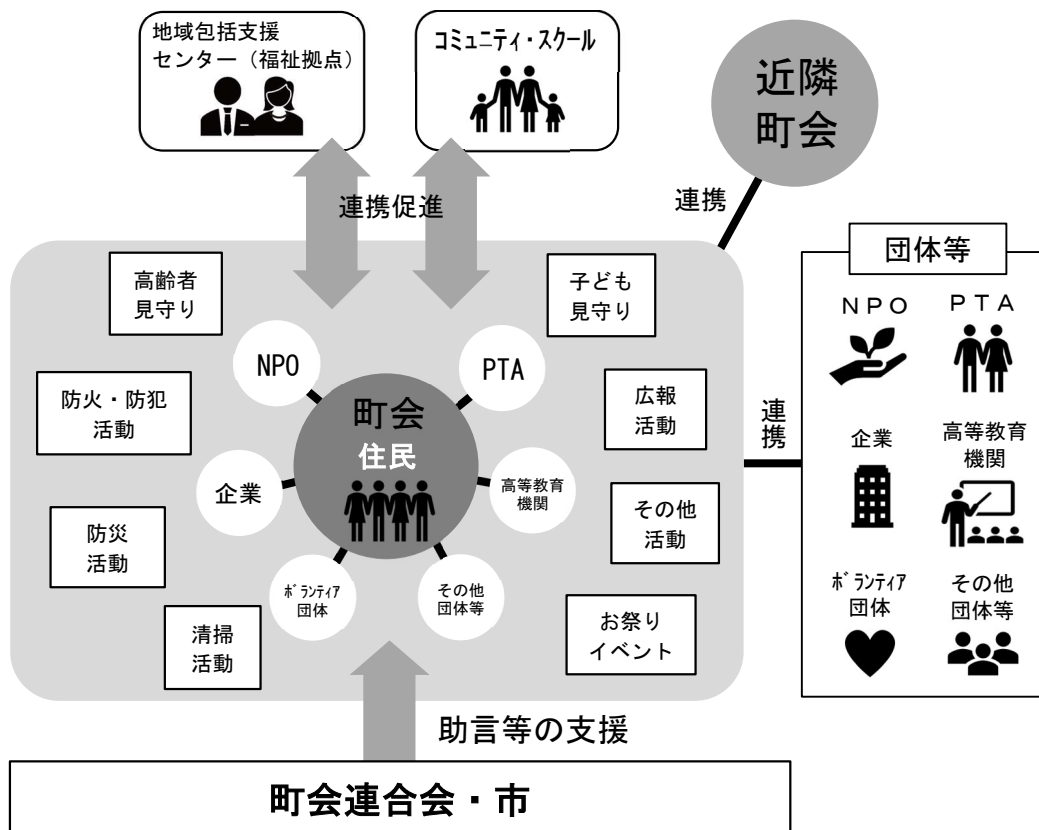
地域包括支援センター（福祉拠点）

コミュニティ・スクール

近隣町会

連携

連携促進

高齢者見守り

子ども見守り

NPO

PTA

防火・防犯活動

広報活動

町会
住民

企業

高等教育機関

防災活動

その他活動

ボランティア団体

その他団体等

清掃活動

お祭りイベント

連携

団体等

NPO

PTA

企業

高等教育機関

ボランティア団体

その他団体等

助言等の支援

町会連合会・市